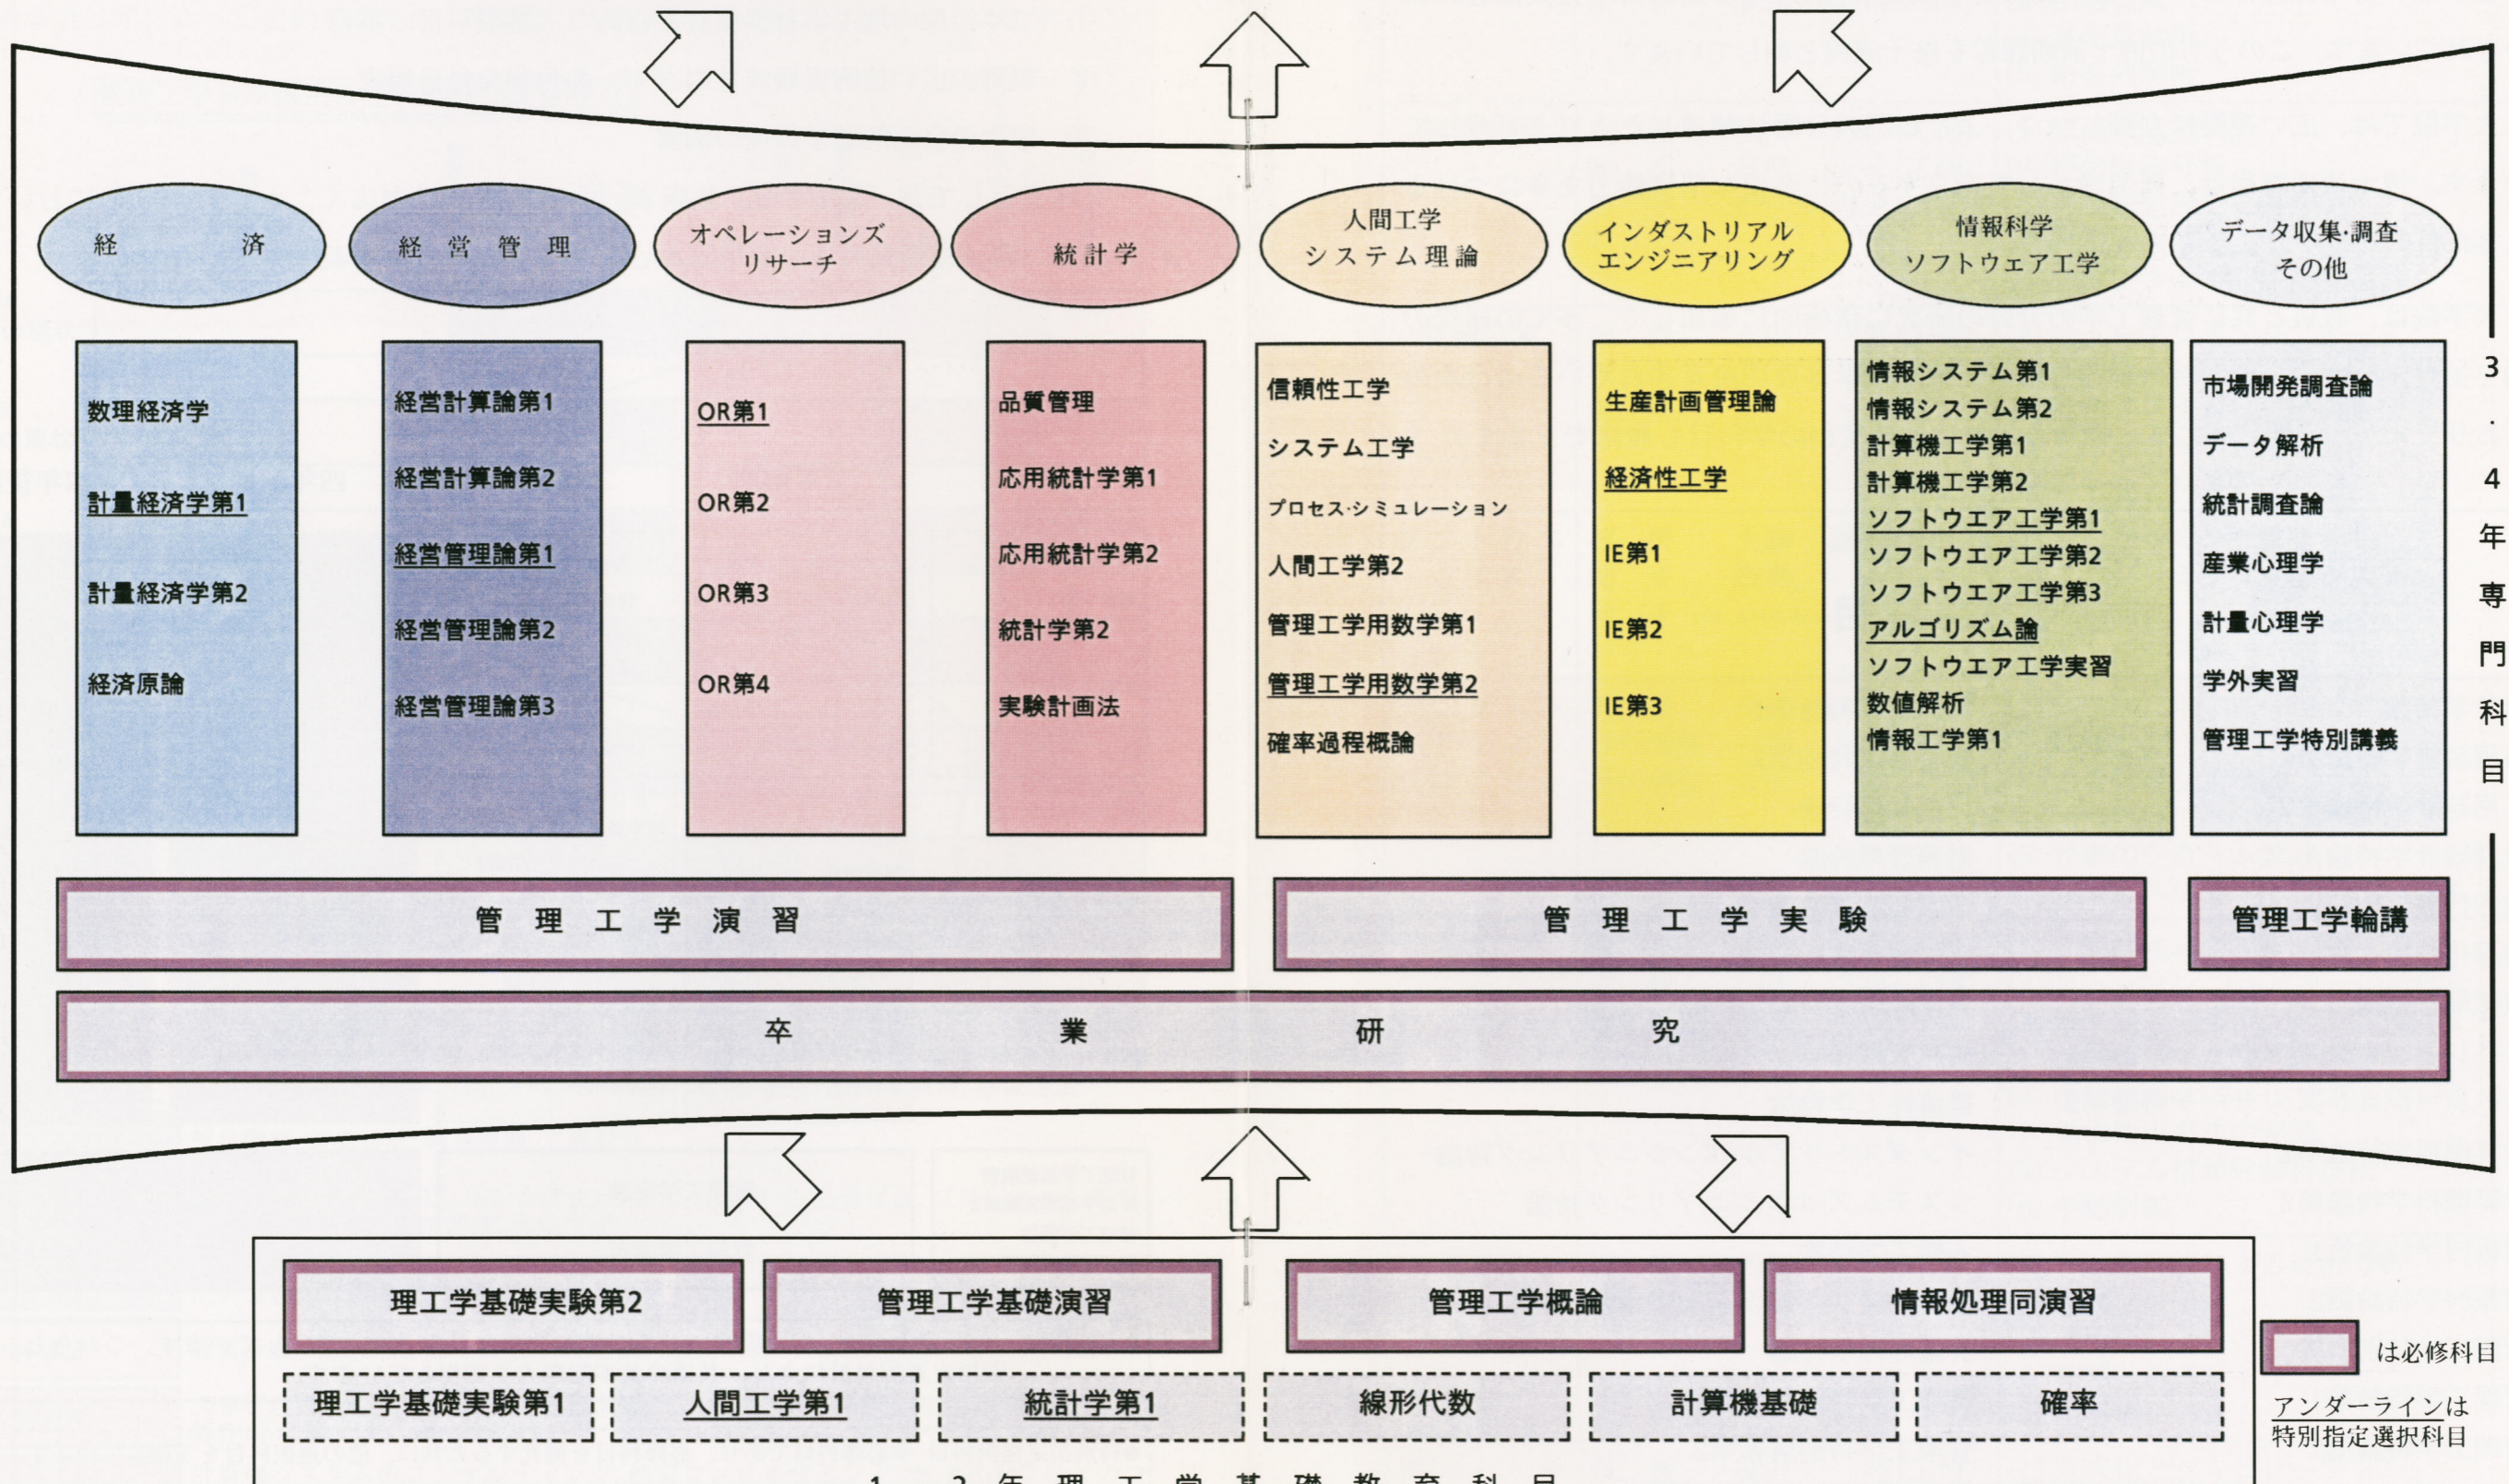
経済

経営管理

オペレーションズリサーチ

統計学

人間工学システム理論

インダストリアルエンジニアリング

情報科学ソフトウェア工学

データ収集·調査その他

数理経済学
計量経済学第1
計量経済学第2
経済原論

経営計算論第1
経営計算論第2
経営管理論第1
経営管理論第2
経営管理論第3

OR第1
OR第2
OR第3
OR第4

品質管理
応用統計学第1
応用統計学第2
統計学第2
実験計画法

信頼性工学
システム工学
プロセス·シミュレーション
人間工学第2
管理工学用数学第1
管理工学用数学第2
確率過程概論

生産計画管理論
経済性工学
IE第1
IE第2
IE第3

情報システム第1
情報システム第2
計算機工学第1
計算機工学第2
ソフトウエア工学第1
ソフトウエア工学第2
ソフトウエア工学第3
アルゴリズム論
ソフトウエア工学実習
数値解析
情報工学第1

市場開発調査論
データ解析
統計調査論
産業心理学
計量心理学
学外実習
管理工学特別講義

3·4年専門科目

管理工学演習

管理工学実験

管理工学輪講

卒業研究

理工学基礎実験第2
管理工学基礎演習
管理工学概論
情報処理同演習

理工学基礎実験第1
人間工学第1
統計学第1
線形代数
計算機基礎
確率

は必修科目
アンダーラインは特別指定選択科目

1·2年理工学基礎教育科目